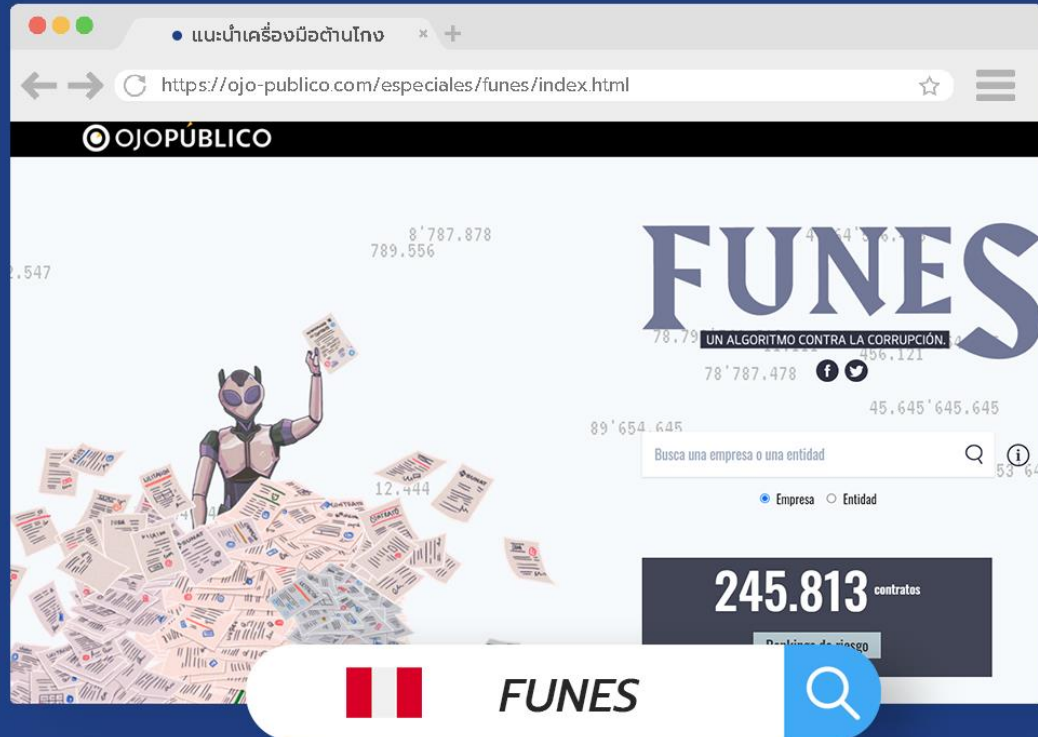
แนะนำเครื่องมือต้านโกง

https://ojo-publico.com/especiales/funes/index.html

OJOPÚBLICO

8'787.878
789.556
2.547

FUNES
UN ALGORITMO CONTRA LA CORRUPCIÓN.
78'787.478
456.121
45.645'645.645
89'654.645
12.444

Busca una empresa o una entidad

Empresa Entidad

245.813 contratos

Rankings de riesgo

FUNES